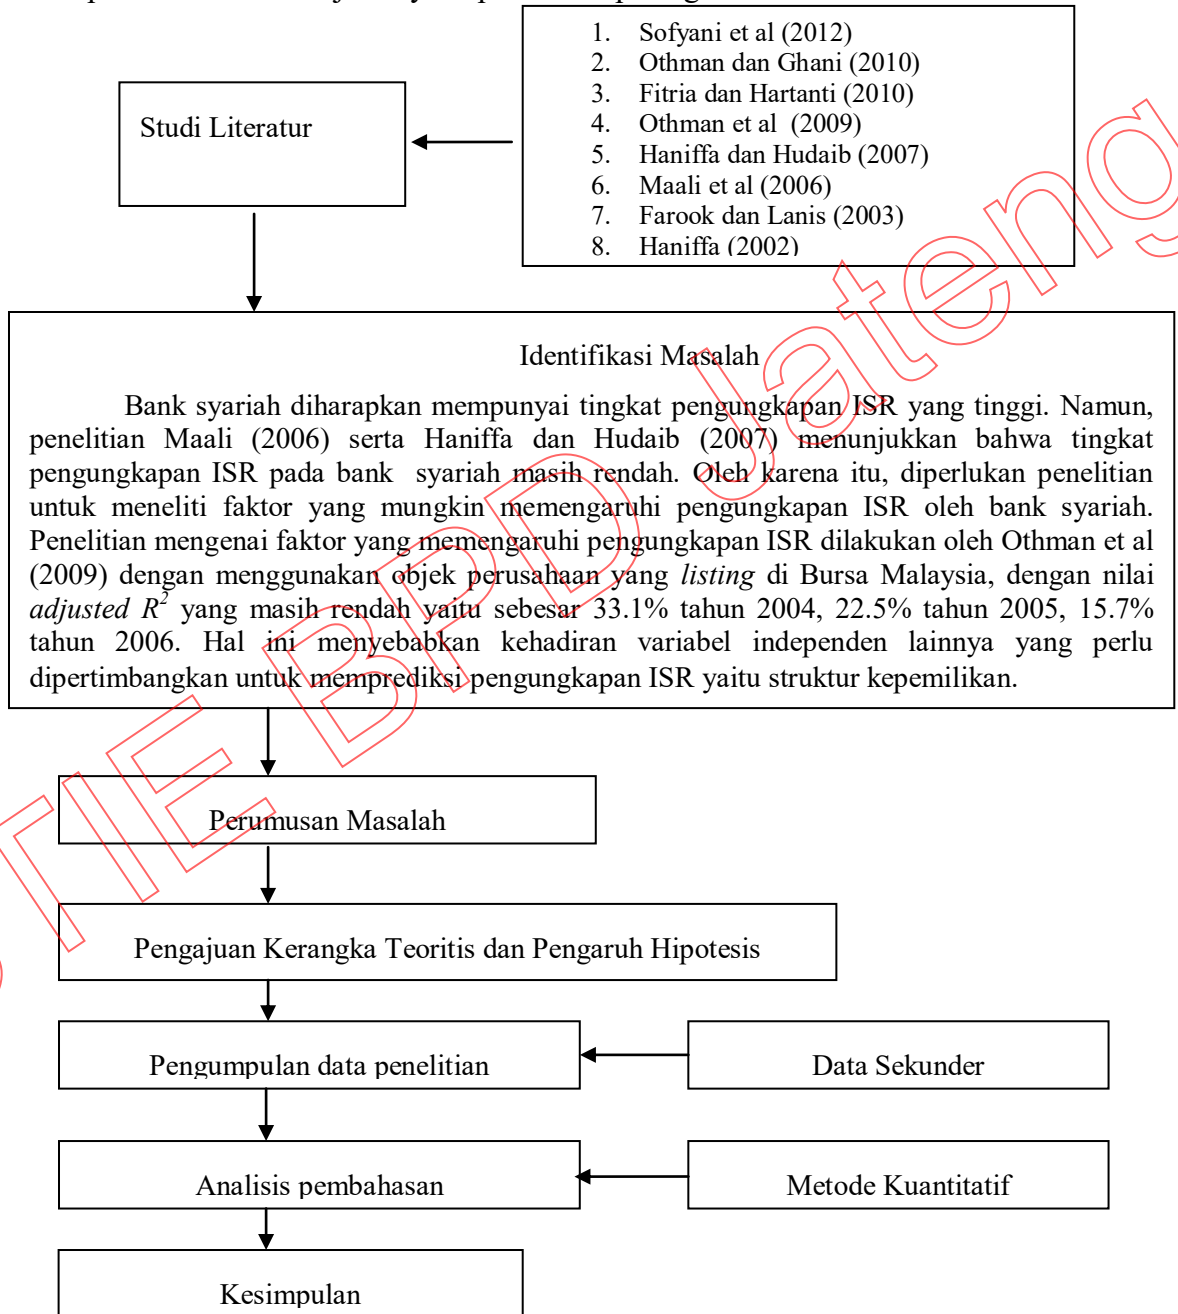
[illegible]

Studi Literatur

1. Sofyani et al (2012)
2. Othman dan Ghani (2010)
3. Fitria dan Hartanti (2010)
4. Othman et al (2009)
5. Haniffa dan Hudaib (2007)
6. Maali et al (2006)
7. Farook dan Lanis (2003)
8. Haniffa (2002)

Identifikasi Masalah

Bank syariah diharapkan mempunyai tingkat pengungkapan ISR yang tinggi. Namun, penelitian Maali (2006) serta Haniffa dan Hudaib (2007) menunjukkan bahwa tingkat pengungkapan ISR pada bank syariah masih rendah. Oleh karena itu, diperlukan penelitian untuk meneliti faktor yang mungkin memengaruhi pengungkapan ISR oleh bank syariah. Penelitian mengenai faktor yang memengaruhi pengungkapan ISR dilakukan oleh Othman et al (2009) dengan menggunakan objek perusahaan yang *listing* di Bursa Malaysia, dengan nilai *adjusted* $R^2$ yang masih rendah yaitu sebesar 33.1% tahun 2004, 22.5% tahun 2005, 15.7% tahun 2006. Hal ini menyebabkan kehadiran variabel independen lainnya yang perlu dipertimbangkan untuk memprediksi pengungkapan ISR yaitu struktur kepemilikan.

Perumusan Masalah

Pengajuan Kerangka Teoritis dan Pengaruh Hipotesis

Pengumpulan data penelitian

Data Sekunder

Analisis pembahasan

Metode Kuantitatif

Kesimpulan

STIE BPD Jateng